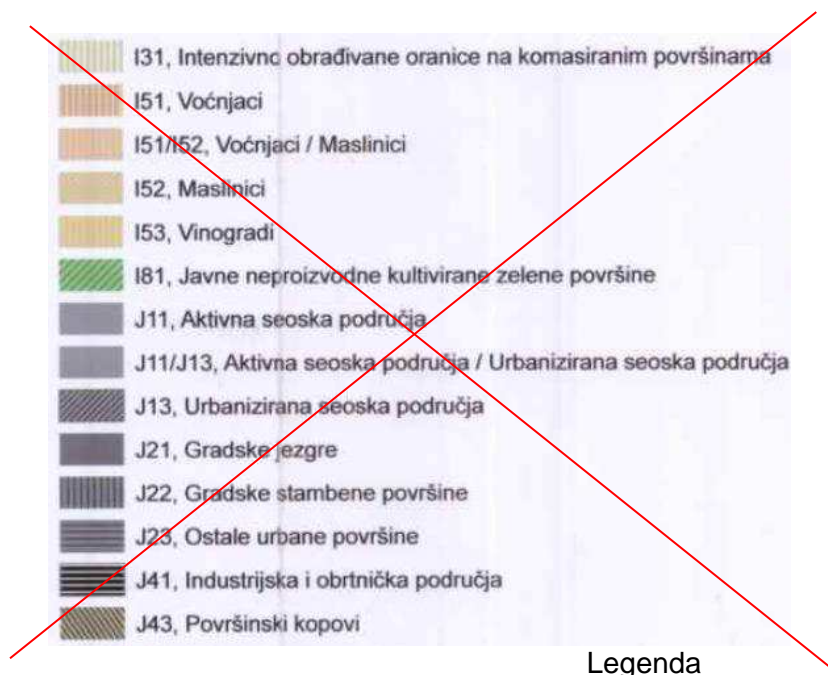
I31, Intenzivno obrađivane oranice na komasiranim površinama

I51, Voćnjaci

I51/I52, Voćnjaci / Maslinici

I52, Maslinici

I53, Vinogradi

I81, Javne neproizvodne kultivirane zelene površine

J11, Aktivna seoska područja

J11/J13, Aktivna seoska područja / Urbanizirana seoska područja

J13, Urbanizirana seoska područja

J21, Gradske jezgre

J22, Gradske stambene površine

J23, Ostale urbane površine

J41, Industrijska i obrtnička područja

J43, Površinski kopovi

Legenda